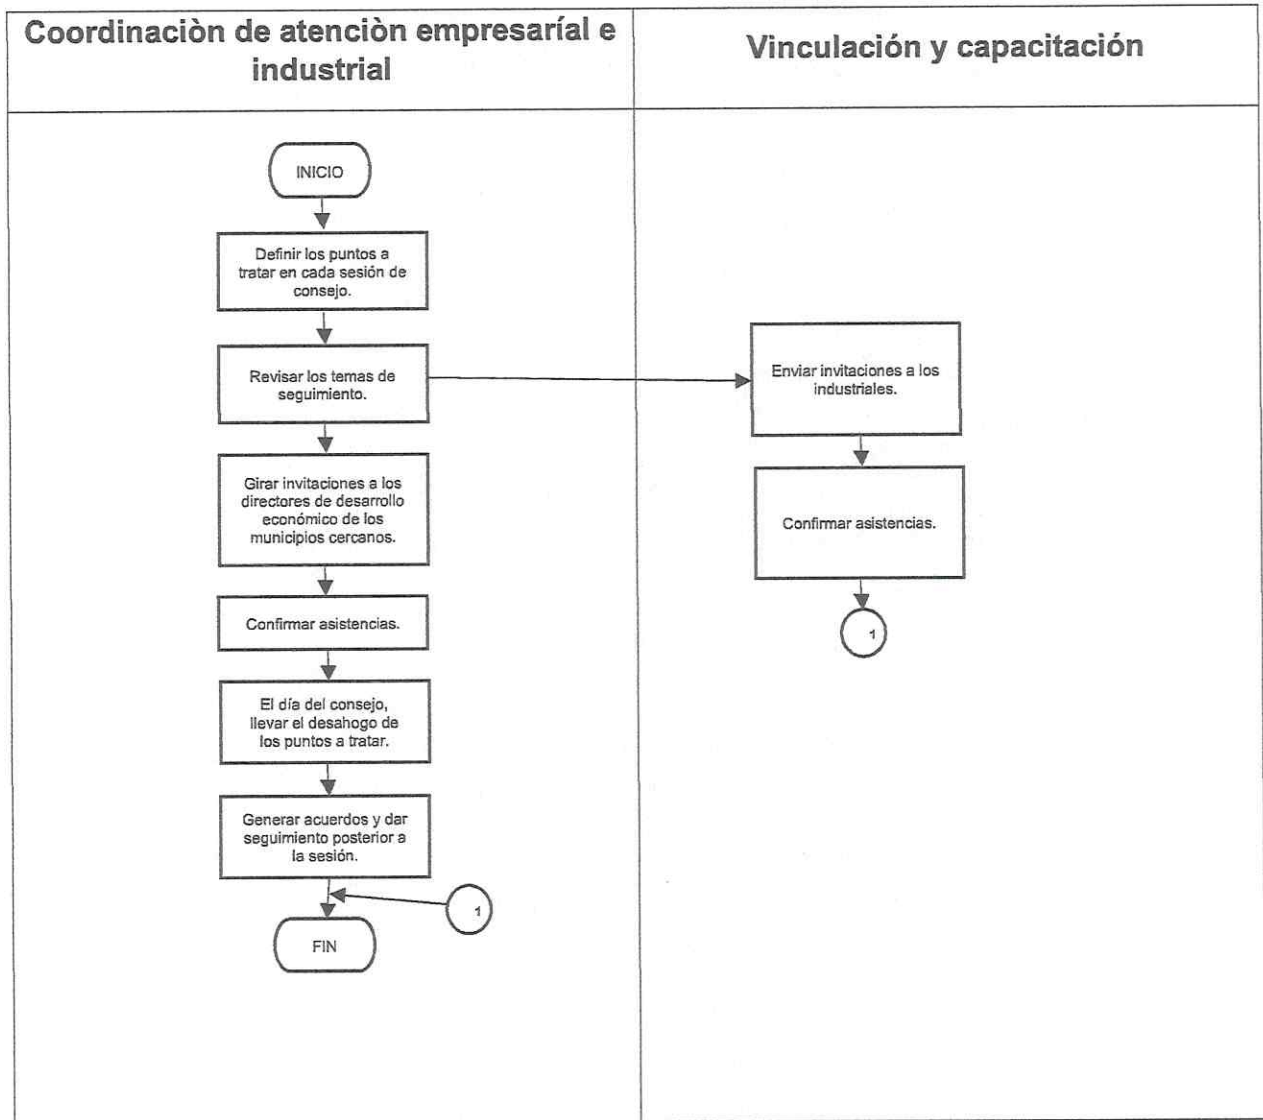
Coordinaciòn de atenciòn empresaríal e industrial

Vinculación y capacitación

INICIO

Definir los puntos a tratar en cada sesión de consejo.

Revisar los temas de seguimiento.

Girar invitaciones a los directores de desarrollo económico de los municipios cercanos.

Confirmar asistencias.

El día del consejo, llevar el desahogo de los puntos a tratar.

Generar acuerdos y dar seguimiento posterior a la sesión.

1

FIN

Enviar invitaciones a los industriales.

Confirmar asistencias.

1